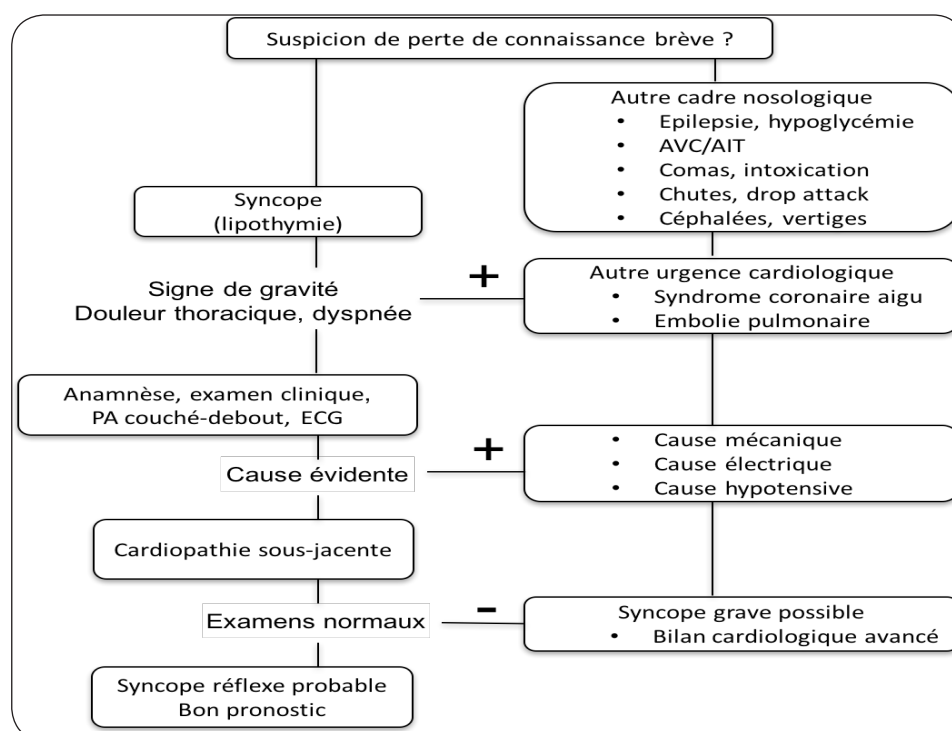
Suspicion de perte de connaissance brève ?

Autre cadre nosologique
• Epilepsie, hypoglycémie
• AVC/AIT
• Comas, intoxication
• Chutes, drop attack
• Céphalées, vertiges

Syncope
(lipothymie)

Signe de gravité
Douleur thoracique, dyspnée

+

Autre urgence cardiologique
• Syndrome coronaire aigu
• Embolie pulmonaire

Anamnèse, examen clinique,
PA couché-debout, ECG

Cause évidente

+

• Cause mécanique
• Cause électrique
• Cause hypotensive

Cardiopathie sous-jacente

Examens normaux

–

Syncope grave possible
• Bilan cardiologique avancé

Syncope réflexe probable
Bon pronostic